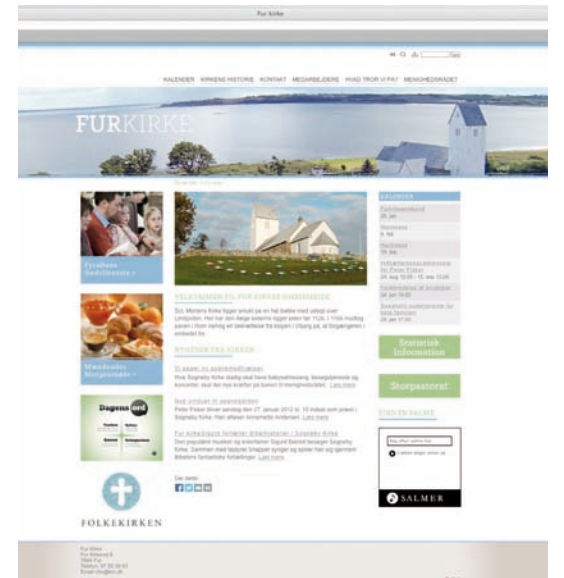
Fur Kirke

KALENDER KIRKENS HISTORIE KONTAKT MEDARBEJDERE HVAD TROR VI PÅ? MENIGHEDSRÅDET

FURKIRKE

KALENDER

Fyraftens Gudstjeneste

Månedens Morgenmøde

Dagens ord

Statistisk Information

Storpastorat

VELKOMMEN TIL FUR KIRKES HJEMMESIDE

NYHEDER FRA KIRKEN

FOLKEKIRKEN

SALMER

Fur Kirke
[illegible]